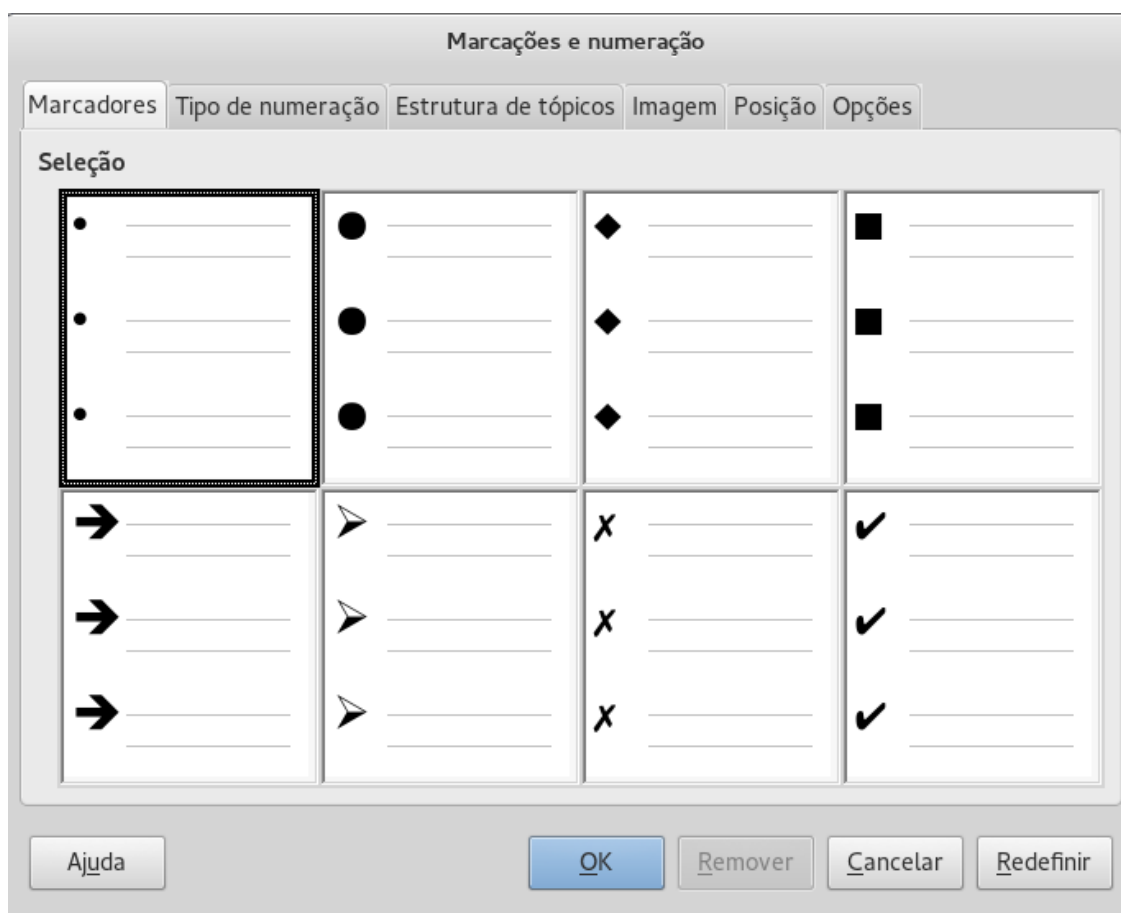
Marcações e numeração

Marcadores | Tipo de numeração | Estrutura de tópicos | Imagem | Posição | Opções

Seleção

•
•
•

●
●
●

◆
◆
◆

■
■
■

➔
➔
➔

➢
➢
➢

✗
✗
✗

✔
✔
✔

Ajuda OK Remover Cancelar Redefinir